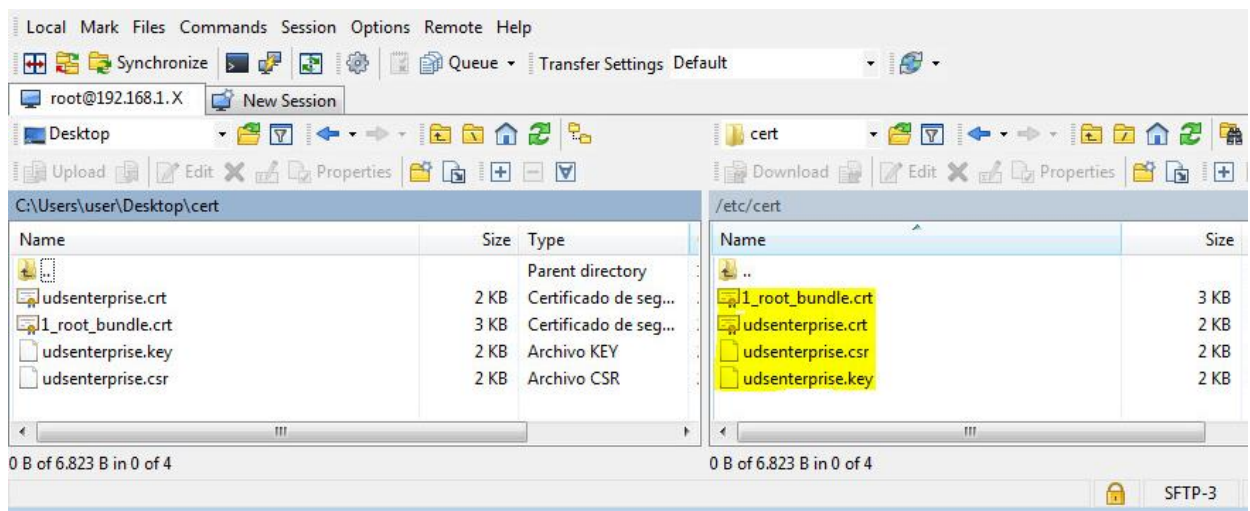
Local Mark Files Commands Session Options Remote Help

Synchronize Queue Transfer Settings Default

root@192.168.1.X New Session

Desktop

cert

Upload Edit Properties

Download Edit Properties

C:\Users\user\Desktop\cert

/etc/cert

| Name | Size | Type |
|---|---|---|
| .. | | Parent directory |
| udsenterprise.crt | 2 KB | Certificado de seg... |
| 1_root_bundle.crt | 3 KB | Certificado de seg... |
| udsenterprise.key | 2 KB | Archivo KEY |
| udsenterprise.csr | 2 KB | Archivo CSR |

| Name | Size |
|---|---|
| .. | |
| 1_root_bundle.crt | 3 KB |
| udsenterprise.crt | 2 KB |
| udsenterprise.csr | 2 KB |
| udsenterprise.key | 2 KB |

0 B of 6.823 B in 0 of 4

0 B of 6.823 B in 0 of 4

SFTP-3